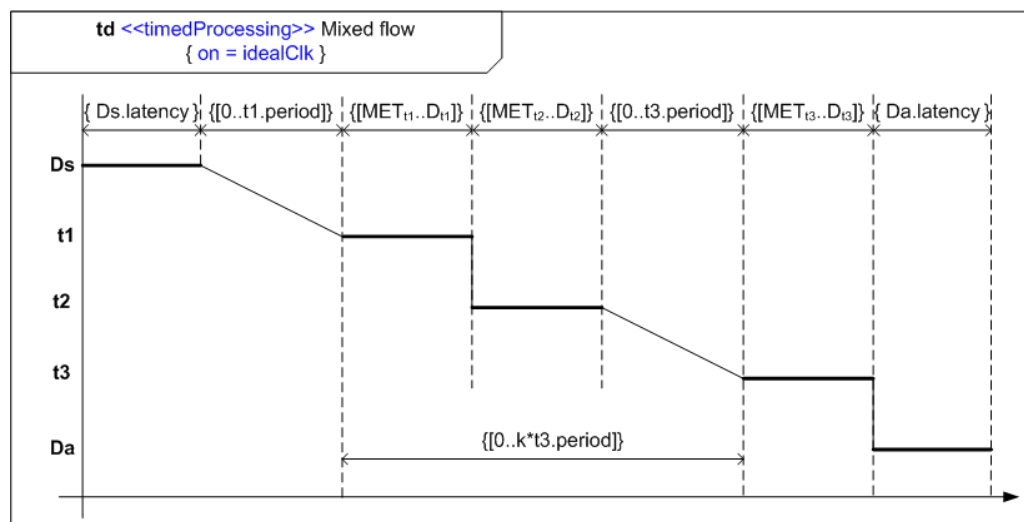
td <<timedProcessing>> Mixed flow
{ on = idealClk }

{ Ds.latency } {[0..t1.period]} {[MET$_{t1}$..D$_{t1}$]} {[MET$_{t2}$..D$_{t2}$]} {[0..t3.period]} {[MET$_{t3}$..D$_{t3}$]} { Da.latency }

Ds

t1

t2

t3

Da

{[0..k*t3.period]}